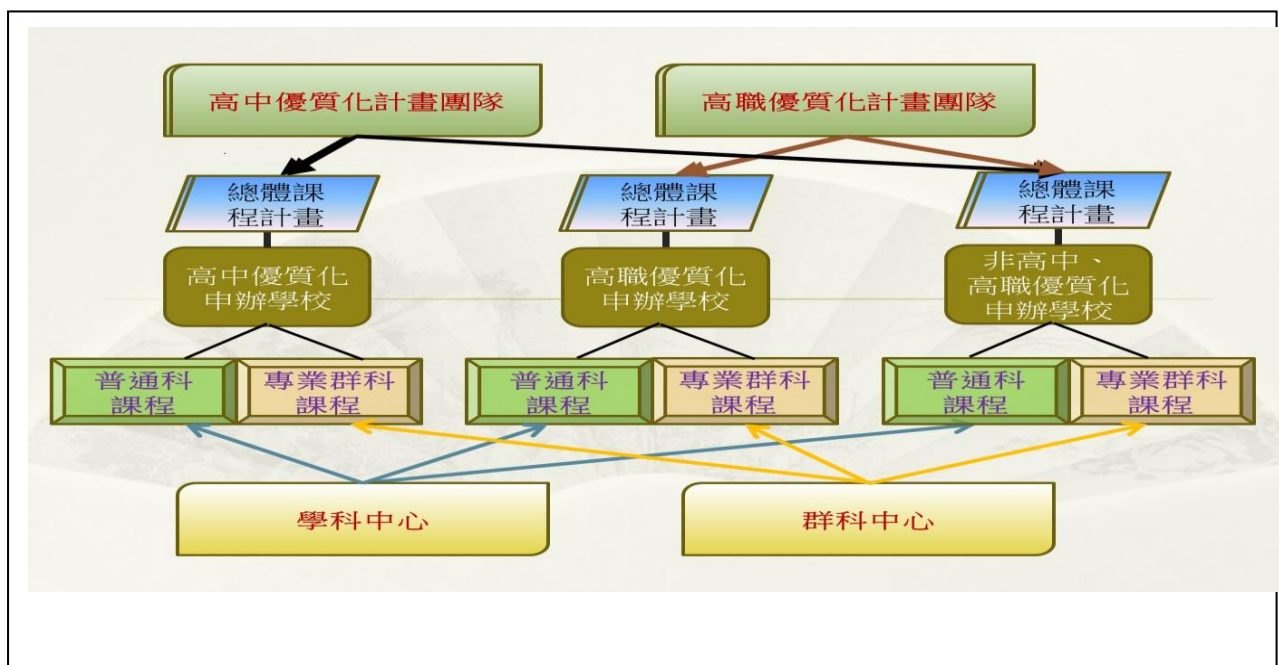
高中優質化計畫團隊

高職優質化計畫團隊

總體課程計畫

總體課程計畫

總體課程計畫

高中優質化申辦學校

高職優質化申辦學校

非高中、高職優質化申辦學校

普通科課程

專業群科課程

普通科課程

專業群科課程

普通科課程

專業群科課程

學科中心

群科中心